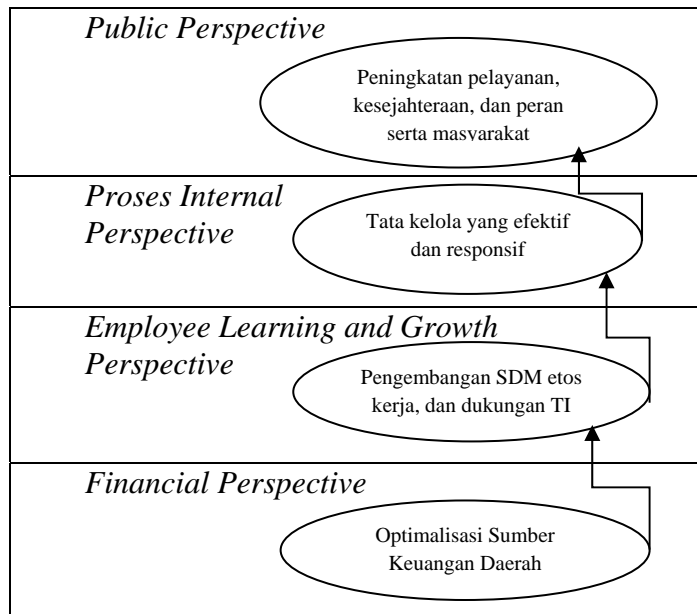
Public Perspective

Peningkatan pelayanan, kesejahteraan, dan peran serta masyarakat

Proses Internal Perspective

Tata kelola yang efektif dan responsif

Employee Learning and Growth Perspective

Pengembangan SDM etos kerja, dan dukungan TI

Financial Perspective

Optimalisasi Sumber Keuangan Daerah